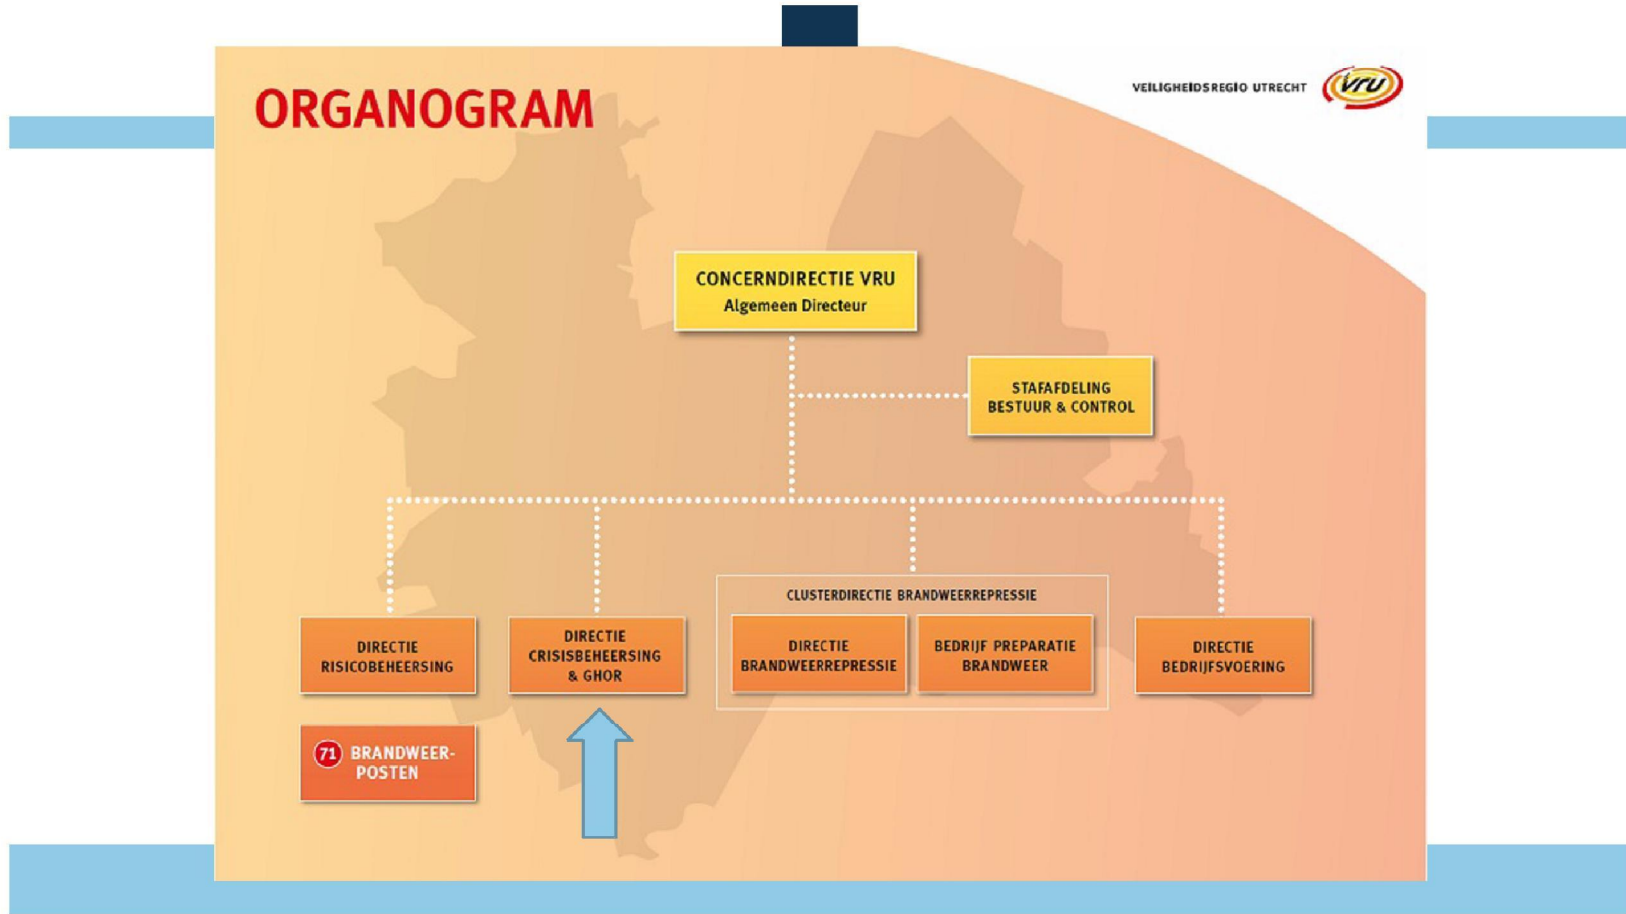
ORGANOGRAM

VEILIGHEIDSREGIO UTRECHT vru

CONCERNDIRECTIE VRU
Algemeen Directeur

STAFAFDELING
BESTUUR & CONTROL

CLUSTERDIRECTIE BRANDWEERREPRESSIE

DIRECTIE
RISICOBEHEERSING

DIRECTIE
CRISISBEHEERSING
& GHOR

DIRECTIE
BRANDWEERREPRESSIE

BEDRIJF PREPARATIE
BRANDWEER

DIRECTIE
BEDRIJFSVOERING

71 BRANDWEERPOSTEN